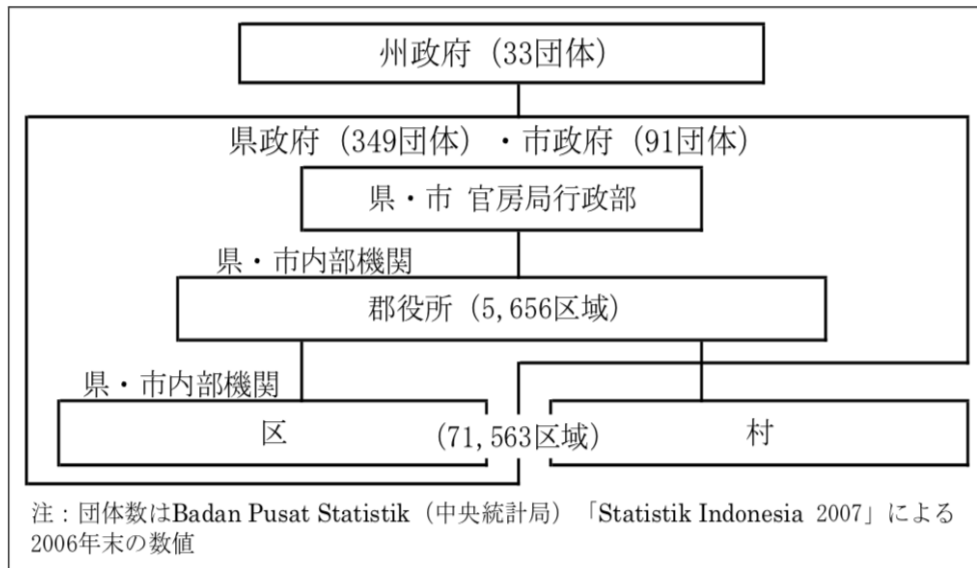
州政府（33団体）

県政府（349団体）・市政府（91団体）

県・市 官房局行政部

県・市内部機関

郡役所（5,656区域）

県・市内部機関

区

(71,563区域)

村

注：団体数はBadan Pusat Statistik（中央統計局）「Statistik Indonesia 2007」による2006年末の数値